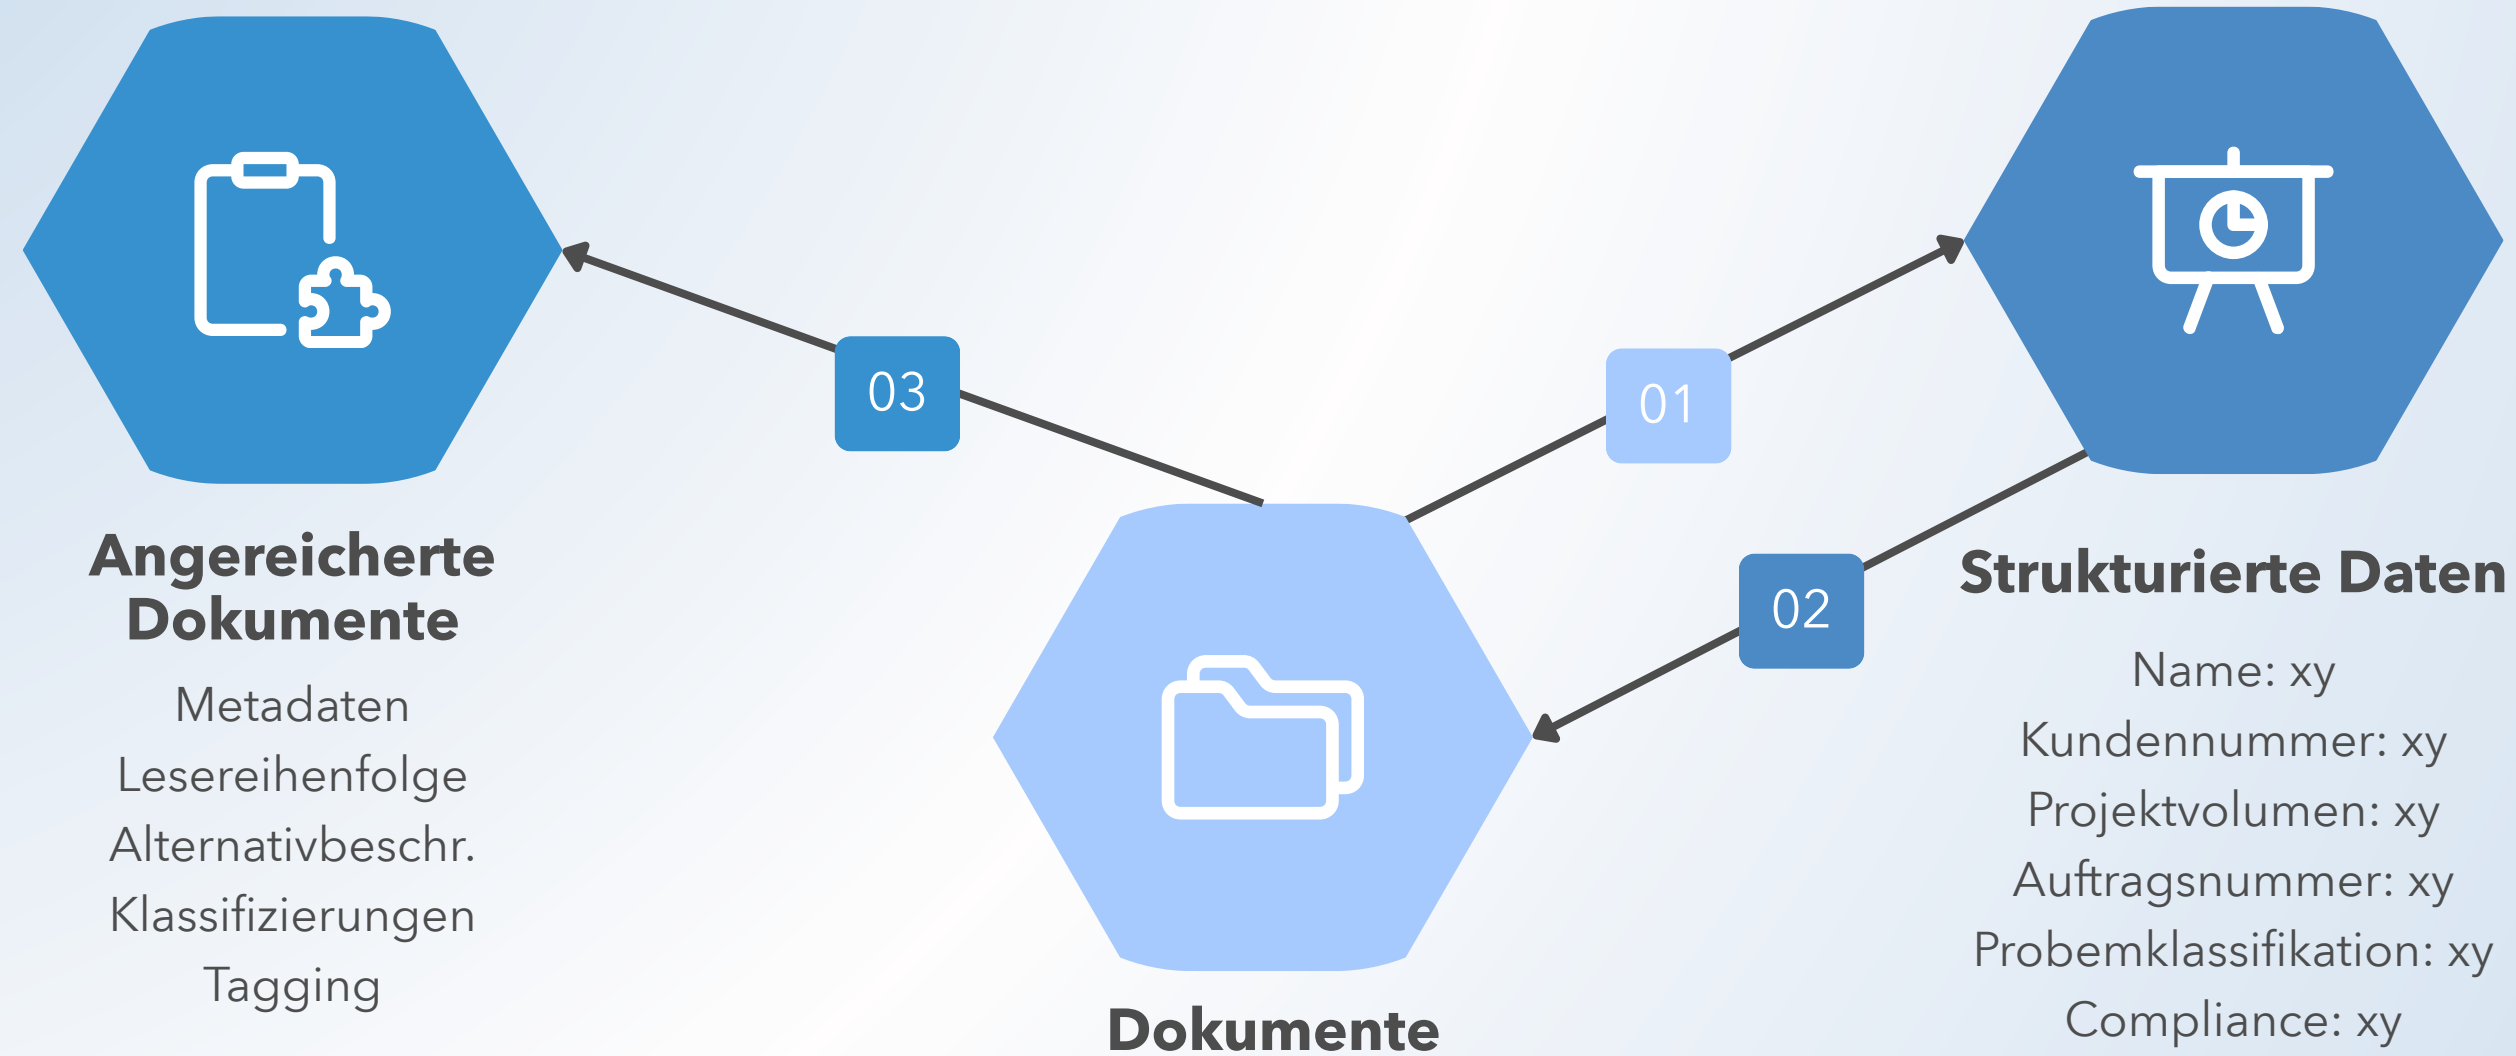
03

01

02

Angereicherte Dokumente

Metadaten
Lesereihenfolge
Alternativbeschr.
Klassifizierungen
Tagging

Strukturierte Daten

Name: xy
Kundennummer: xy
Projektvolumen: xy
Auftragsnummer: xy
Probemklassifikation: xy
Compliance: xy

Dokumente